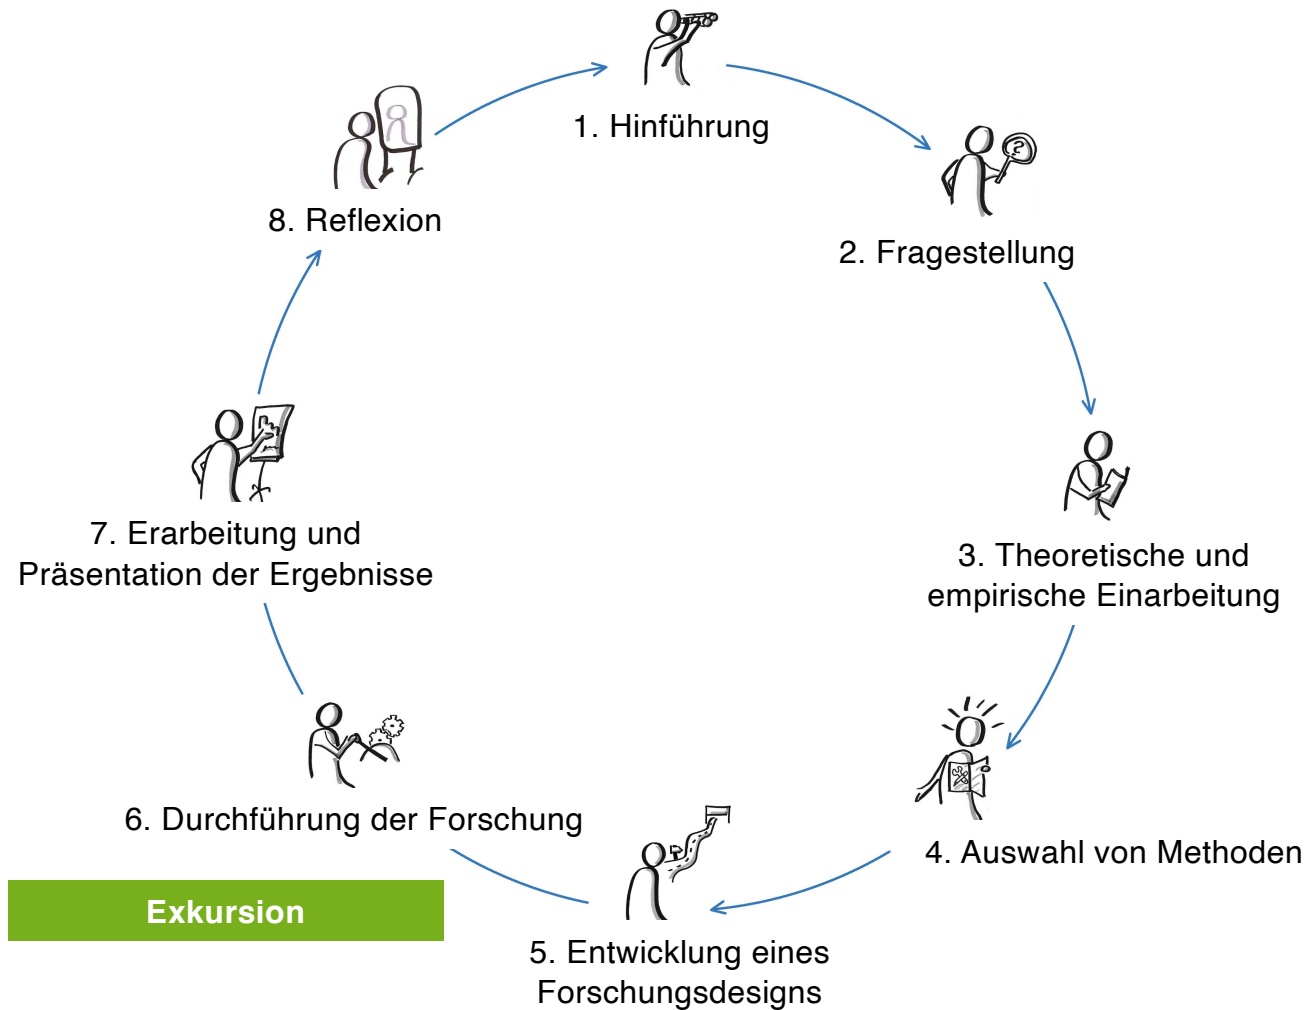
1. Hinführung

2. Fragestellung

3. Theoretische und empirische Einarbeitung

4. Auswahl von Methoden

5. Entwicklung eines Forschungsdesigns

6. Durchführung der Forschung

Exkursion

7. Erarbeitung und Präsentation der Ergebnisse

8. Reflexion